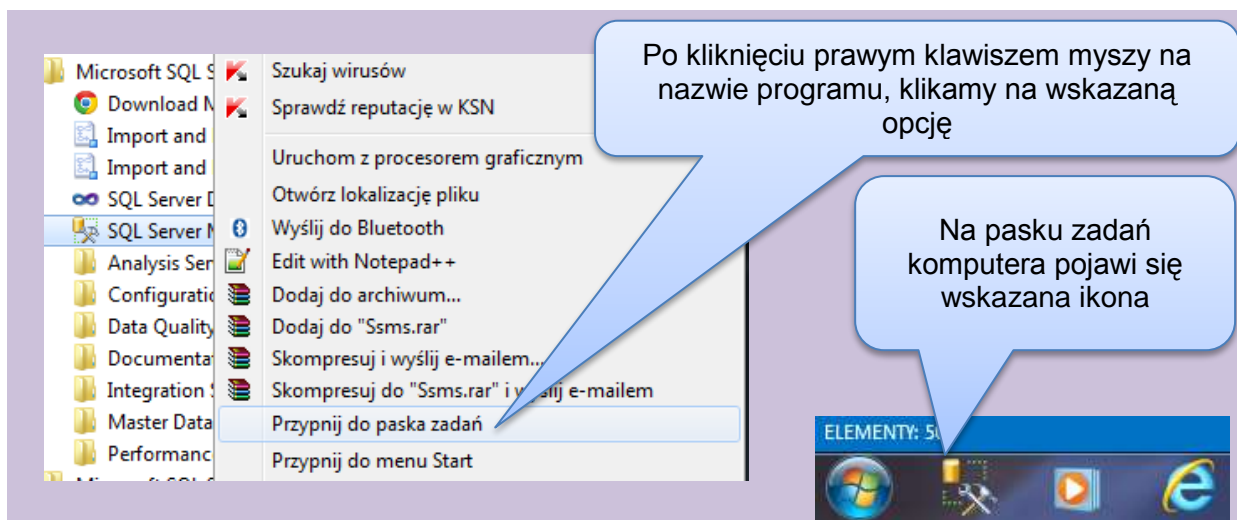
Microsoft SQL S
Download M
Import and
Import and
SQL Server D
SQL Server M
Analysis Ser
Configuratio
Data Quality
Documentat
Integration
Master Data
Performanc
Microsoft SQL S

Szukaj wirusów
Sprawdź reputację w KSN
Uruchom z procesorem graficznym
Otwórz lokalizację pliku
Wyślij do Bluetooth
Edit with Notepad++
Dodaj do archiwum...
Dodaj do "Ssms.rar"
Skompresuj i wyślij e-mailem...
Skompresuj do "Ssms.rar" i wyślij e-mailem
Przypnij do paska zadań
Przypnij do menu Start

Po kliknięciu prawym klawiszem myszy na nazwie programu, klikamy na wskazaną opcję

Na pasku zadań komputera pojawi się wskazana ikona

ELEMENTY: 5